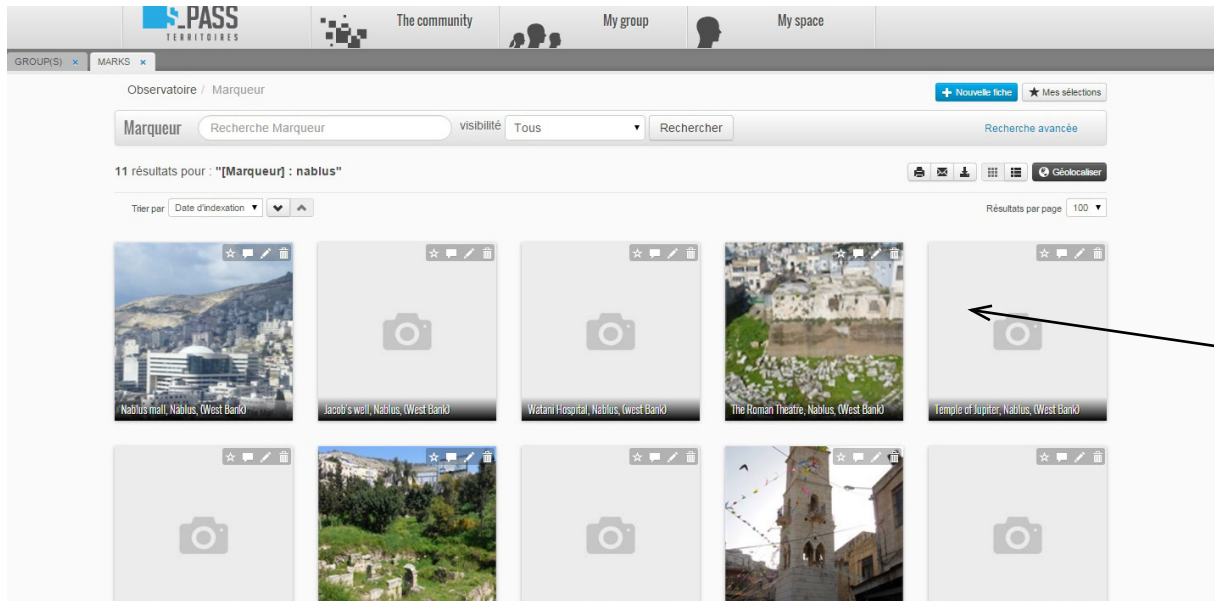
S_PASS TERRITOIRES

The community

My group

My space

GROUP(S) ×

MARKS ×

Observatoire / Marqueur

Nouvelle fiche

Mes sélections

Marqueur

Recherche Marqueur

visibilité

Tous

Rechercher

Recherche avancée

11 résultats pour : "[Marqueur] : nablus"

Géolocaliser

Trier par

Date d'indexation

Résultats par page

100

Nablus mall, Nablus, (West Bank)

Jacob's well, Nablus, (West Bank)

Watani Hospital, Nablus, (West Bank)

The Roman Theatre, Nablus, (West Bank)

Temple of Jupiter, Nablus, (West Bank)